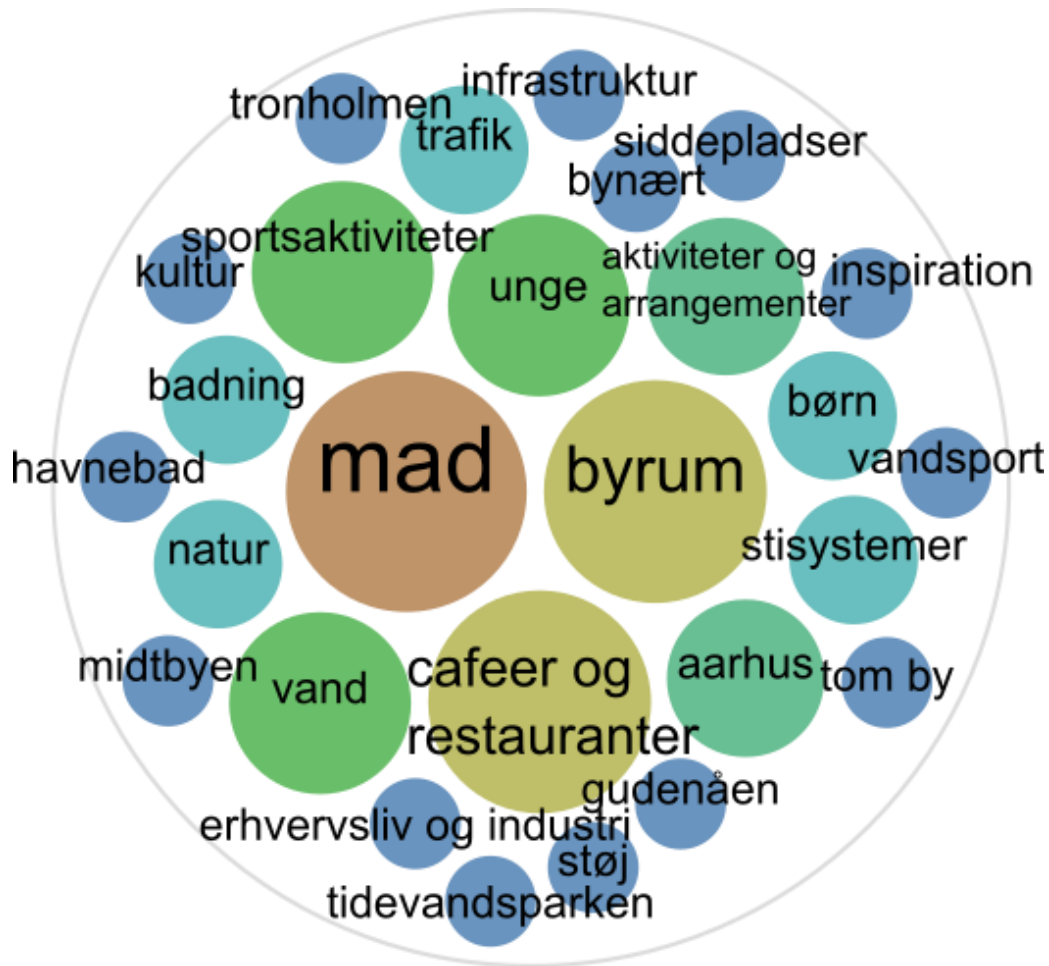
infrastruktur
tronholmen
trafik
siddepladser
bynært
sportsaktiviteter
kultur
unge
aktiviteter og arrangementer
inspiration
badning
børn
mad
byrum
havnebad
vandsport
natur
stisystemer
midtbyen
vand
cafeer og restauranter
aarhus
tom by
gudenåen
erhvervsliv og industri
støj
tidevandsparken